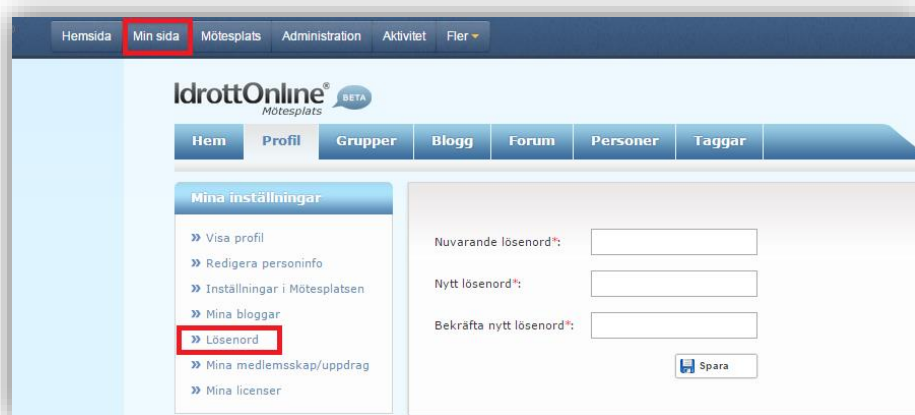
Hemsida Min sida Mötesplats Administration Aktivitet Fler

IdrottOnline® BETA
Mötesplats

Hem Profil Grupper Blogg Forum Personer Taggar

Mina inställningar

» Visa profil
» Redigera personinfo
» Inställningar i Mötesplatsen
» Mina bloggar
» Lösenord
» Mina medlemsskap/uppdrag
» Mina licenser

Nuvarande lösenord*:
Nytt lösenord*:
Bekräfta nytt lösenord*:

Spara